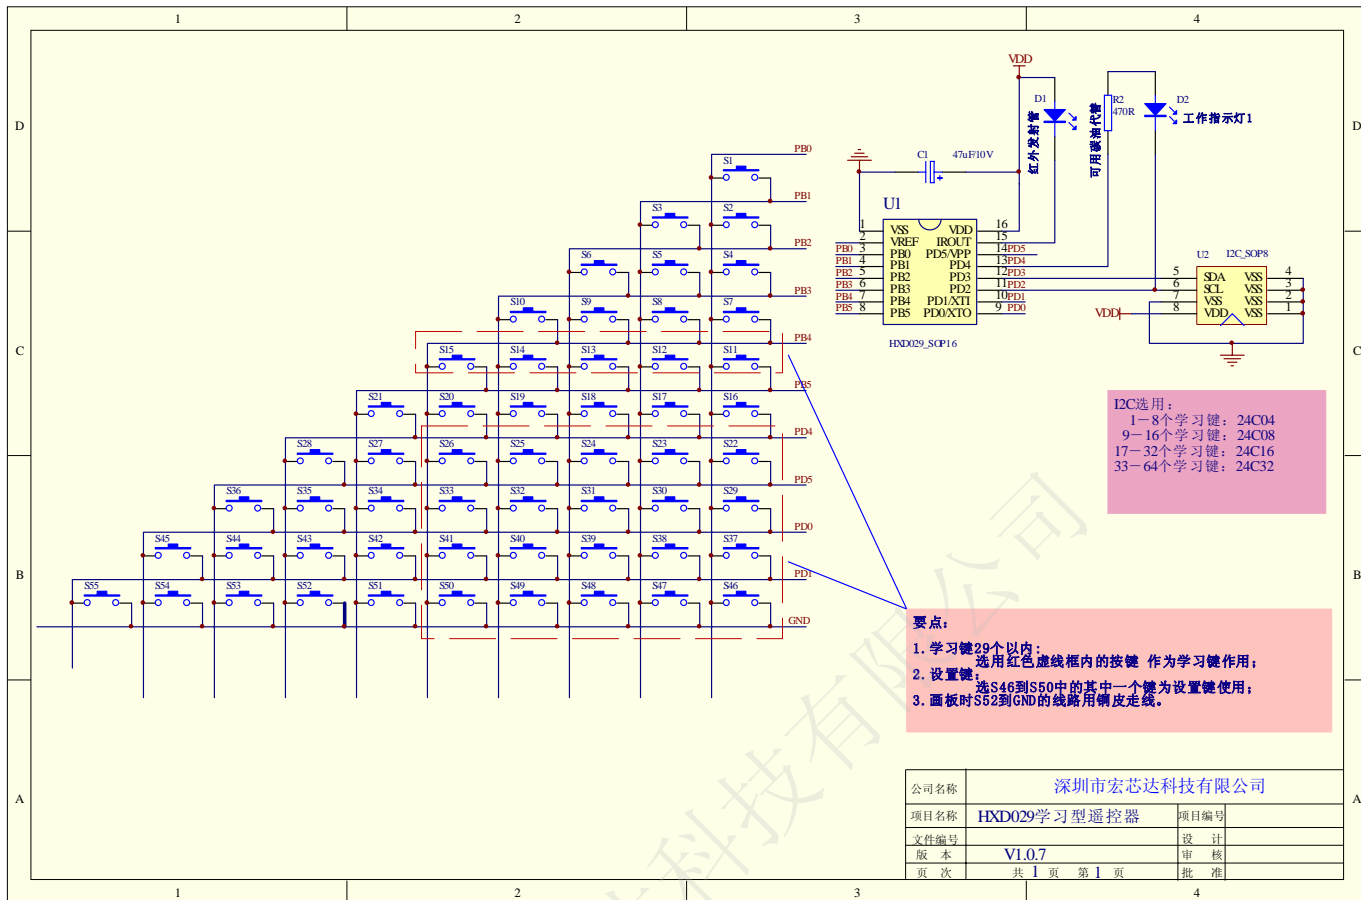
1 2 3 4

D C B A

VDD
D1
红外发射管
R2
470R
可用跳线代替
D2
工作指示灯1
C1
47uF/10V
U1
1 VSS VDD 16
2 VREF IROUT 15
PB0 3 PB0 PD5/VPP 14 PD5
PB1 4 PB1 PD4 13 PD4
PB2 5 PB2 PD3 12 PD3
PB3 6 PB3 PD2 11 PD2
PB4 7 PB4 PD1/XTI 10 PD1
PB5 8 PB5 PD0/XTO 9 PD0
HXD029_SOP16

U2 I2C_SOP8
5 SDA VSS 4
6 SCL VSS 3
7 VSS VSS 2
8 VDD VSS 1
VDD

PB0 PB1 PB2 PB3 PB4 PB5 PD4 PD5 PD0 PD1 GND

S1
S3 S2
S6 S5 S4
S10 S9 S8 S7
S15 S14 S13 S12 S11
S21 S20 S19 S18 S17 S16
S28 S27 S26 S25 S24 S23 S22
S36 S35 S34 S33 S32 S31 S30 S29
S45 S44 S43 S42 S41 S40 S39 S38 S37
S55 S54 S53 S52 S51 S50 S49 S48 S47 S46

I2C选用：
1－8个学习键：24C04
9－16个学习键：24C08
17－32个学习键：24C16
33－64个学习键：24C32

要点：
1. 学习键29个以内：
选用红色虚线框内的按键 作为学习键作用；
2. 设置键：
选S46到S50中的其中一个键为设置键使用；
3. 画板时S52到GND的线路用铜皮走线。

| 公司名称 | 深圳市宏芯达科技有限公司 | | |
|---|---|---|---|
| 项目名称 | HXD029学习型遥控器 | 项目编号 | |
| 文件编号 | | 设 计 | |
| 版 本 | V1.0.7 | 审 核 | |
| 页 次 | 共 1 页 第 1 页 | 批 准 | |

科技有限公司